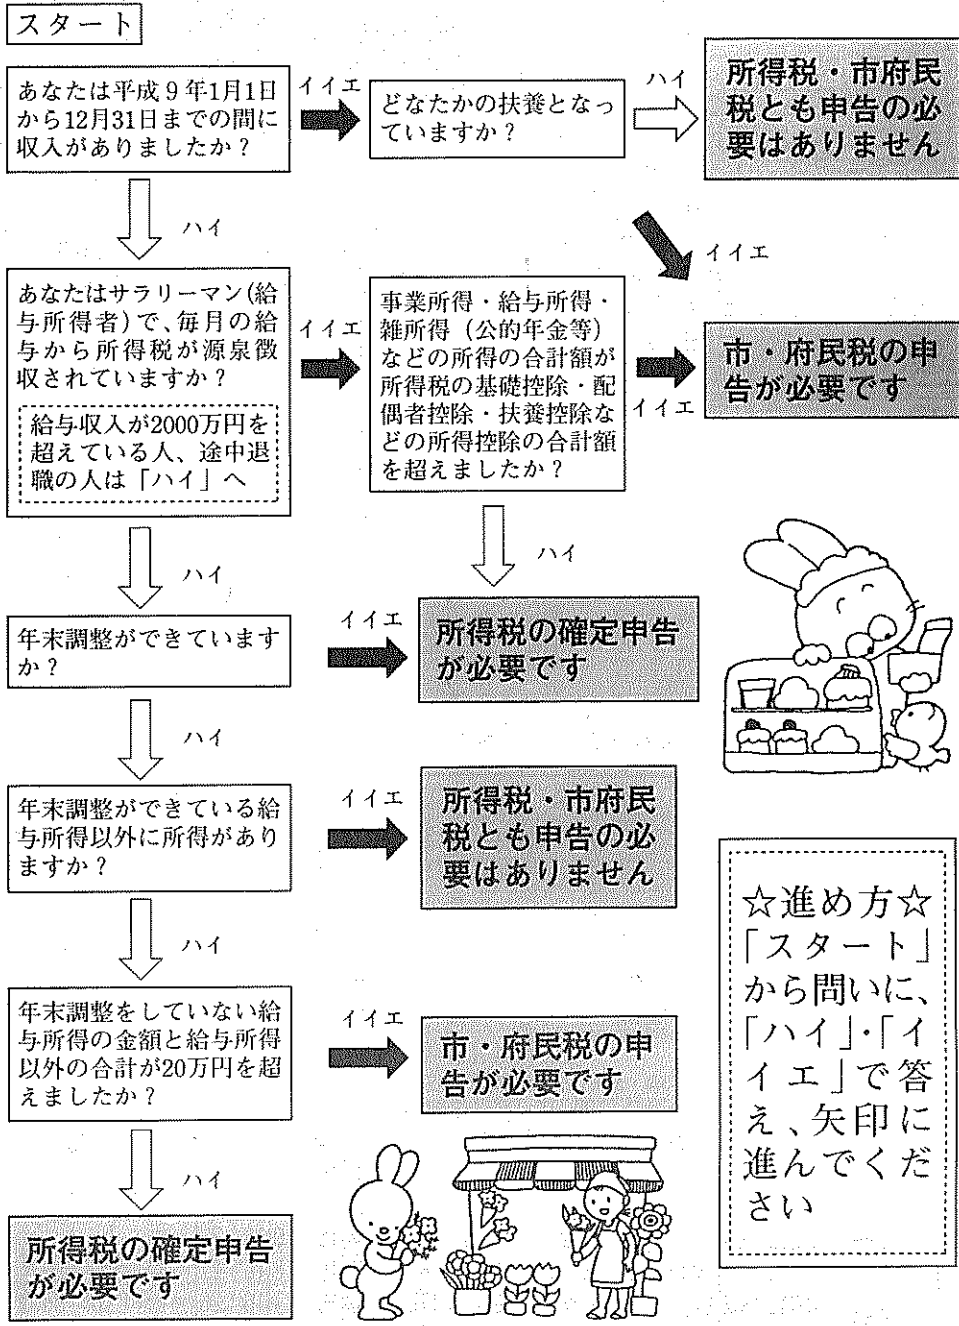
スタート

あなたは平成９年1月1日から12月31日までの間に収入がありましたか？

イイエ

どなたかの扶養となっていますか？

ハイ

所得税・市府民税とも申告の必要はありません

ハイ

イイエ

あなたはサラリーマン(給与所得者)で、毎月の給与から所得税が源泉徴収されていますか？

給与収入が2000万円を超えている人、途中退職の人は「ハイ」へ

イイエ

事業所得・給与所得・雑所得（公的年金等）などの所得の合計額が所得税の基礎控除・配偶者控除・扶養控除などの所得控除の合計額を超えましたか？

イイエ

市・府民税の申告が必要です

ハイ

ハイ

年末調整ができていますか？

イイエ

所得税の確定申告が必要です

ハイ

年末調整ができている給与所得以外に所得がありますか？

イイエ

所得税・市府民税とも申告の必要はありません

ハイ

年末調整をしていない給与所得の金額と給与所得以外の合計が20万円を超えましたか？

イイエ

市・府民税の申告が必要です

ハイ

所得税の確定申告が必要です

☆進め方☆「スタート」から問いに、「ハイ」・「イイエ」で答え、矢印に進んでください